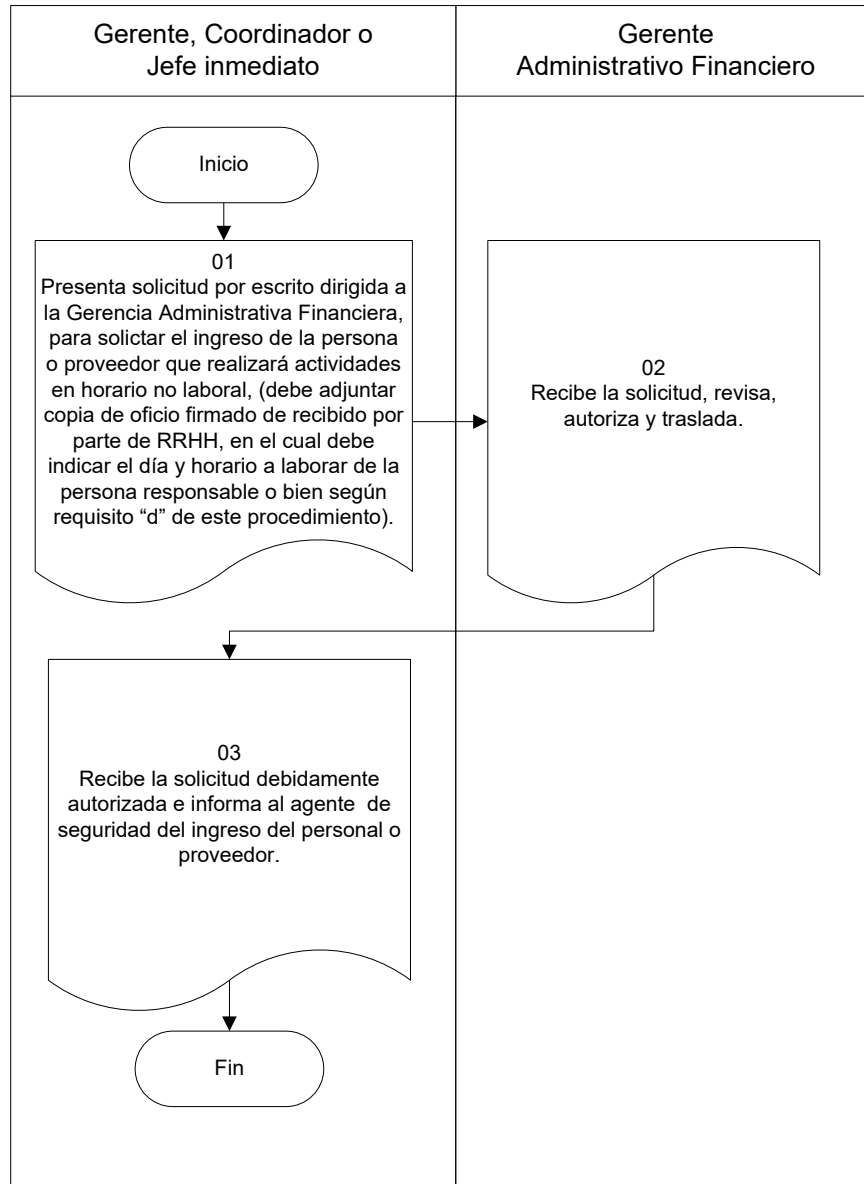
Gerente, Coordinador o Jefe inmediato

Gerente Administrativo Financiero

Inicio

01
Presenta solicitud por escrito dirigida a la Gerencia Administrativa Financiera, para solicitar el ingreso de la persona o proveedor que realizará actividades en horario no laboral, (debe adjuntar copia de oficio firmado de recibido por parte de RRHH, en el cual debe indicar el día y horario a laborar de la persona responsable o bien según requisito “d” de este procedimiento).

02
Recibe la solicitud, revisa, autoriza y traslada.

03
Recibe la solicitud debidamente autorizada e informa al agente de seguridad del ingreso del personal o proveedor.

Fin